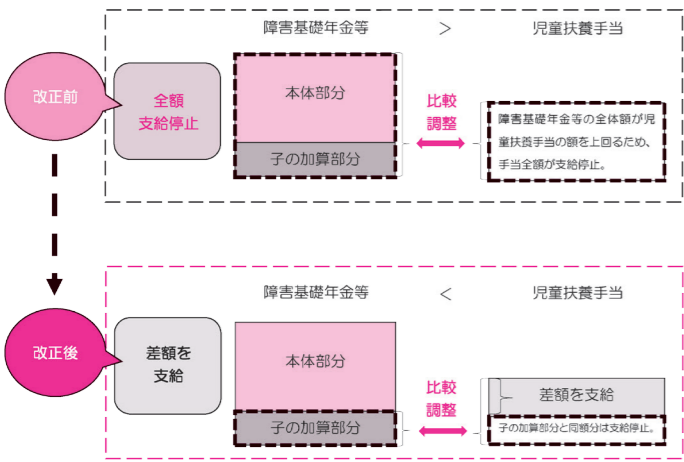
改正前

全額
支給停止

障害基礎年金等　＞　児童扶養手当

本体部分

子の加算部分

比較
調整

障害基礎年金等の全体額が児童扶養手当の額を上回るため、手当全額が支給停止。

改正後

差額を
支給

障害基礎年金等　＜　児童扶養手当

本体部分

子の加算部分

比較
調整

差額を支給

子の加算部分と同額分は支給停止。